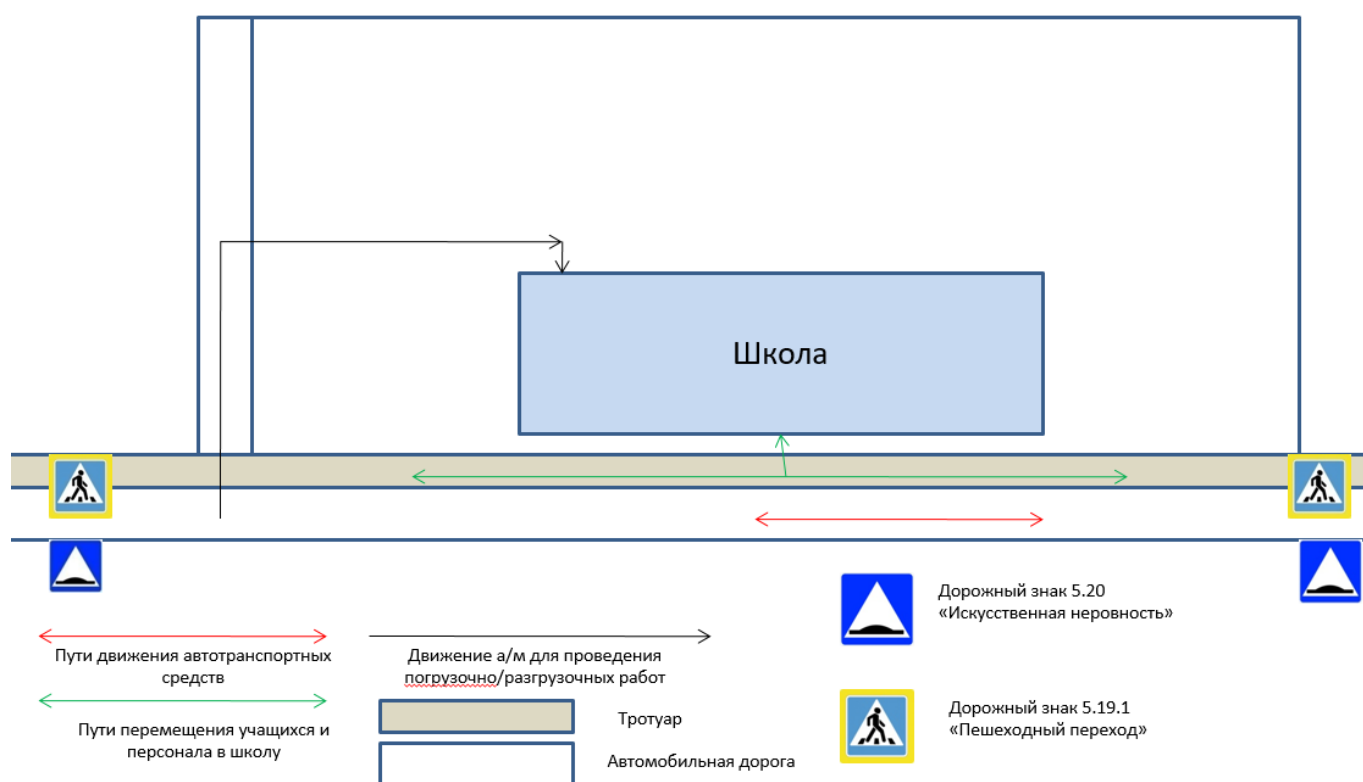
Школа

Дорожный знак 5.20 «Искусственная неровность»

Пути движения автотранспортных средств

Движение а/м для проведения погрузочно/разгрузочных работ

Дорожный знак 5.19.1 «Пешеходный переход»

Пути перемещения учащихся и персонала в школу

Тротуар

Автомобильная дорога